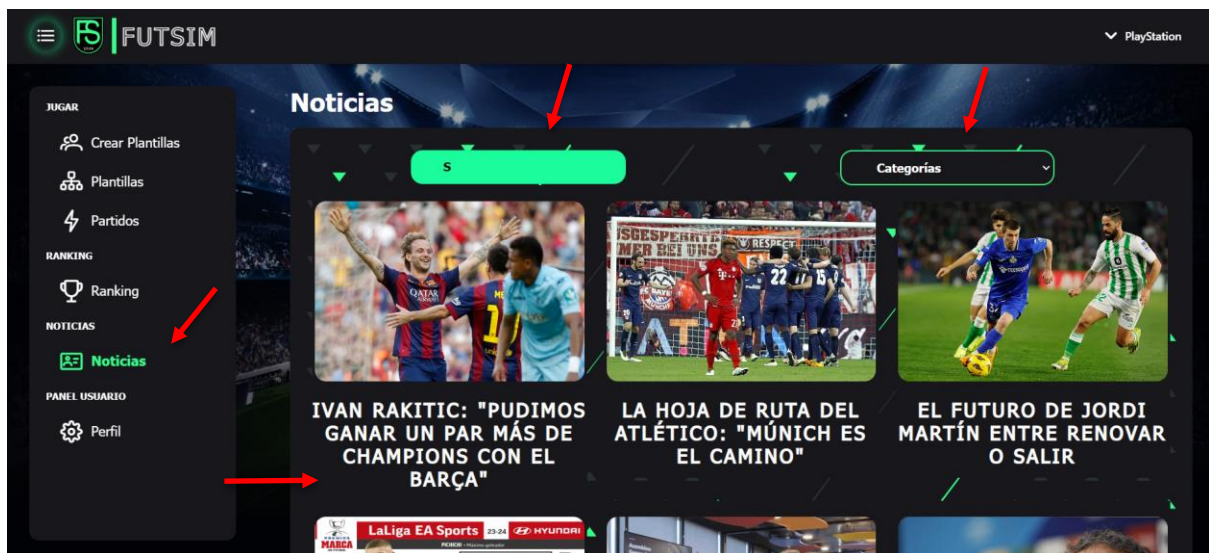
FUTSIM

PlayStation

JUGAR

Crear Plantillas

Plantillas

Partidos

RANKING

Ranking

NOTICIAS

Noticias

PANEL USUARIO

Perfil

Noticias

s

Categorías

IVAN RAKITIC: "PUDIMOS GANAR UN PAR MÁS DE CHAMPIONS CON EL BARÇA"

LA HOJA DE RUTA DEL ATLÉTICO: "MÚNICH ES EL CAMINO"

EL FUTURO DE JORDI MARTÍN ENTRE RENOVAR O SALIR

LaLiga EA Sports 23-24 HYUNDAI

MARCA